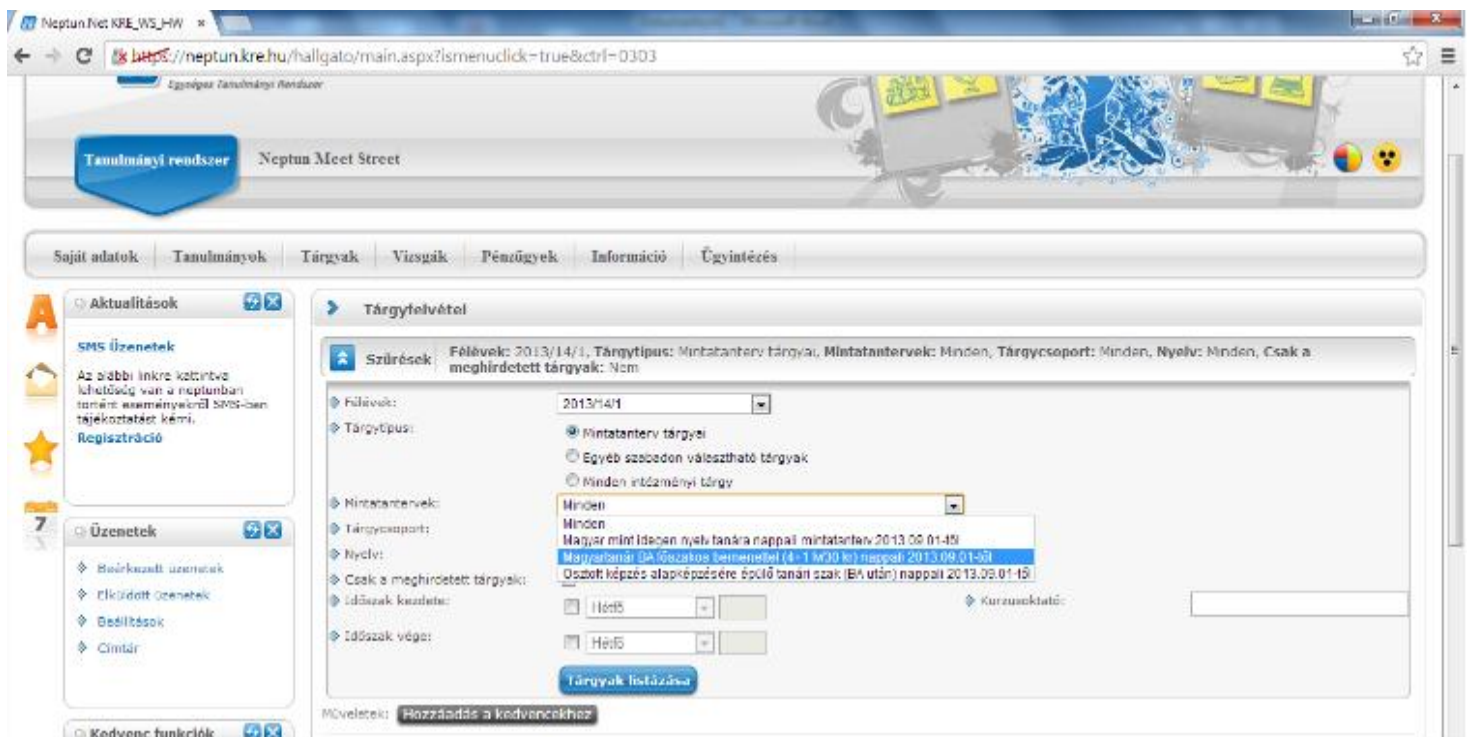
Neptun.Net KRE_WS_HW ×

https://neptun.kre.hu/hallgato/main.aspx?ismenuclick=true&ctrl=0303

Egységes Tanulmányi Rendszer

Tanulmányi rendszer

Neptun Meet Street

Saját adatok | Tanulmányok | Tárgyak | Vizsgák | Pénzügyek | Információ | Ügyintézés

Aktualitások

SMS Üzenetek

Az alábbi linkre kattintva lehetőség van a neptunban történt eseményekről SMS-ben tájékoztatást kérni.

Regisztráció

7

Üzenetek

Beérkezett üzenetek

Elküldött üzenetek

Beállítások

Címtár

Kedvenc funkciók

Tárgyfelvétel

Szűrések

Félévek: 2013/14/1, Tárgytípus: Mintatanterv tárgyai, Mintatantervek: Minden, Tárgycsoport: Minden, Nyelv: Minden, Csak a meghirdetett tárgyak: Nem

Félévek: 2013/14/1

Tárgytípus:

Mintatanterv tárgyai

Egyéb szabadon választható tárgyak

Minden intézményi tárgy

Mintatantervek: Minden

Minden

Magyar mint idegen nyelv tanára nappali mintatanterv 2013.09.01-től

Magyartanár BA (Szakos bemenettel (4+1 M/30 kr) nappali 2013.09.01-től

Osztott képzés alapképzésére épülő tanári szak (BA után) nappali 2013.09.01-től

Tárgycsoport:

Nyelv:

Csak a meghirdetett tárgyak:

Időszak kezdete: Hétfő

Kurzusoktató:

Időszak vége: Hétfő

Tárgyak listázása

Műveletek: Hozzáadás a kedvencekhez